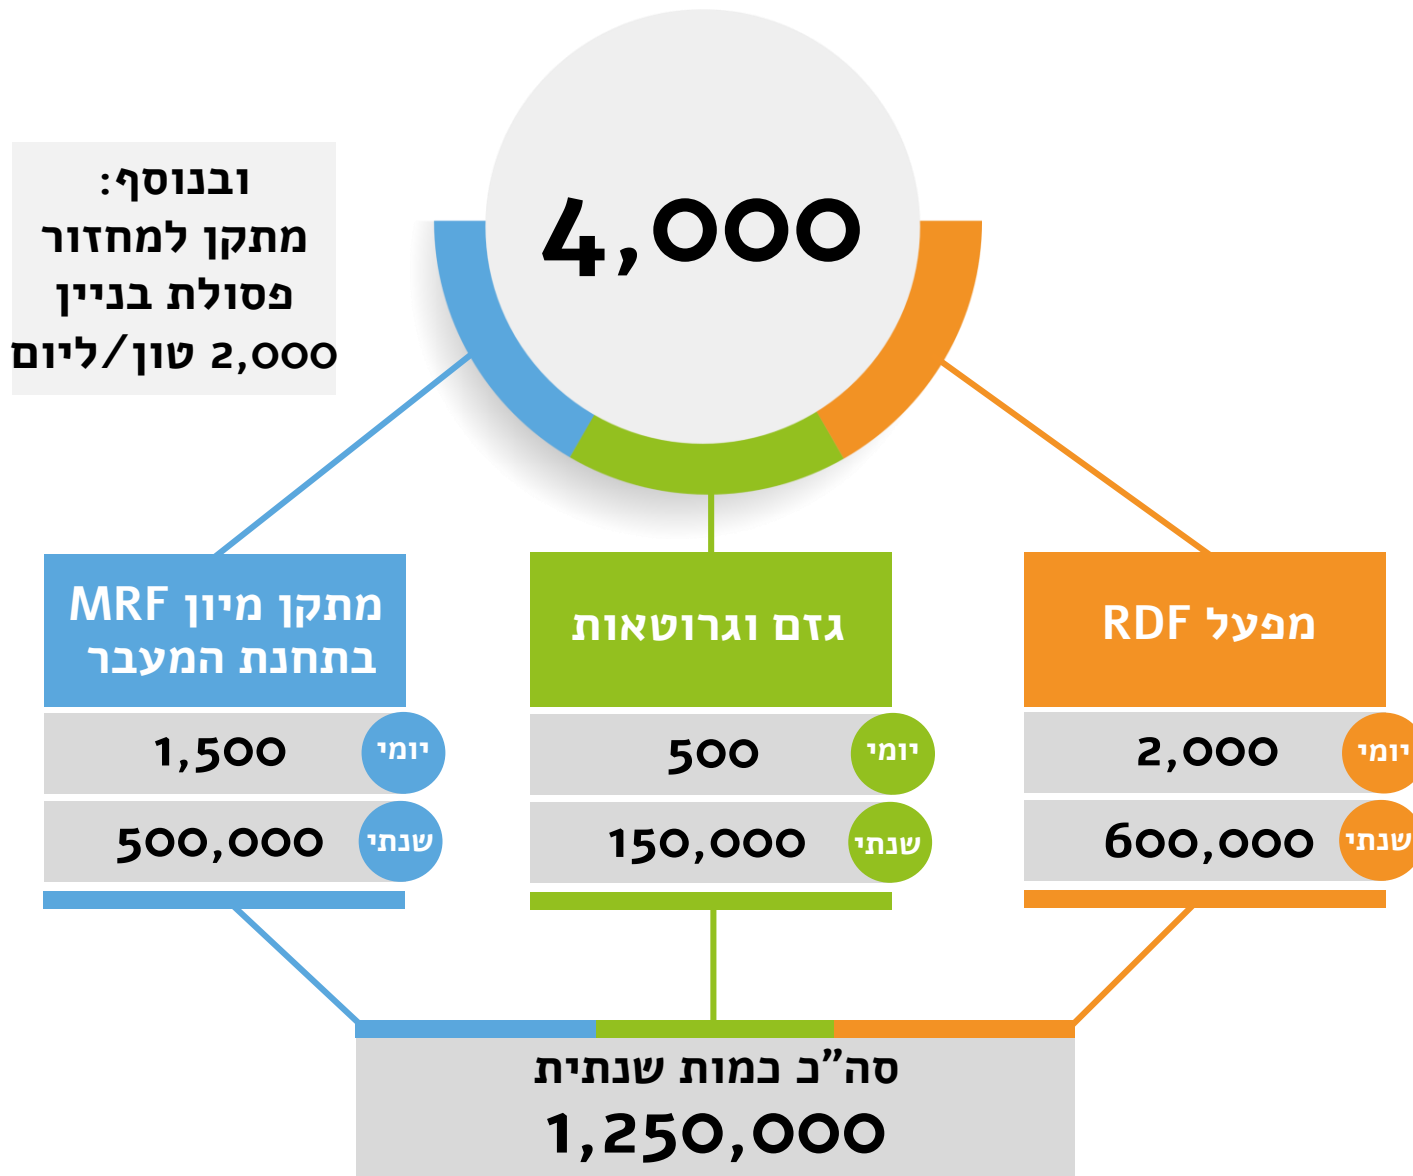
4,000

ובנוסף:
מתקן למחזור
פסולת בניין
2,000 טון/ליום

מפעל RDF

יומי 2,000
שנתי 600,000

גזם וגרוטאות

יומי 500
שנתי 150,000

מתקן מיון MRF בתחנת המעבר

יומי 1,500
שנתי 500,000

סה"כ כמות שנתית
1,250,000